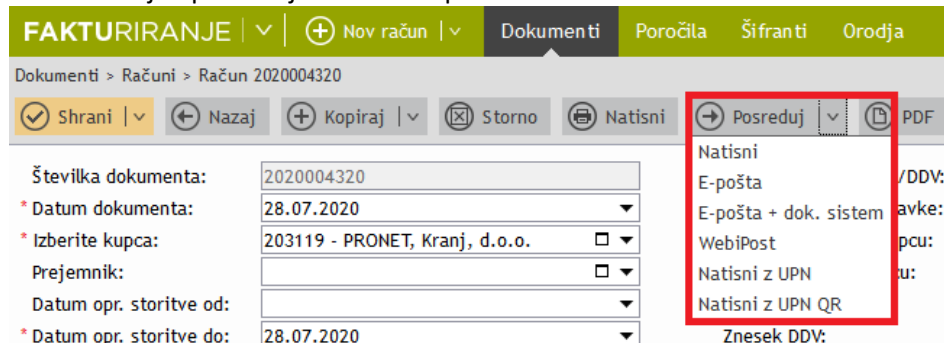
FAKTURIRANJE | Nov račun | Dokumenti | Poročila | Šifranti | Orodja

Dokumenti > Računi > Račun 2020004320

Shrani | Nazaj | Kopiraj | Storno | Natisni | Posreduj | PDF

Natisni
E-pošta
E-pošta + dok. sistem
WebiPost
Natisni z UPN
Natisni z UPN QR

Številka dokumenta: 2020004320
* Datum dokumenta: 28.07.2020
* Izberite kupca: 203119 - PRONET, Kranj, d.o.o.
Prejemnik:
Datum opr. storitve od:
* Datum opr. storitve do: 28.07.2020

/DDV:
avke:
pcu:
u:
Znesek DDV: